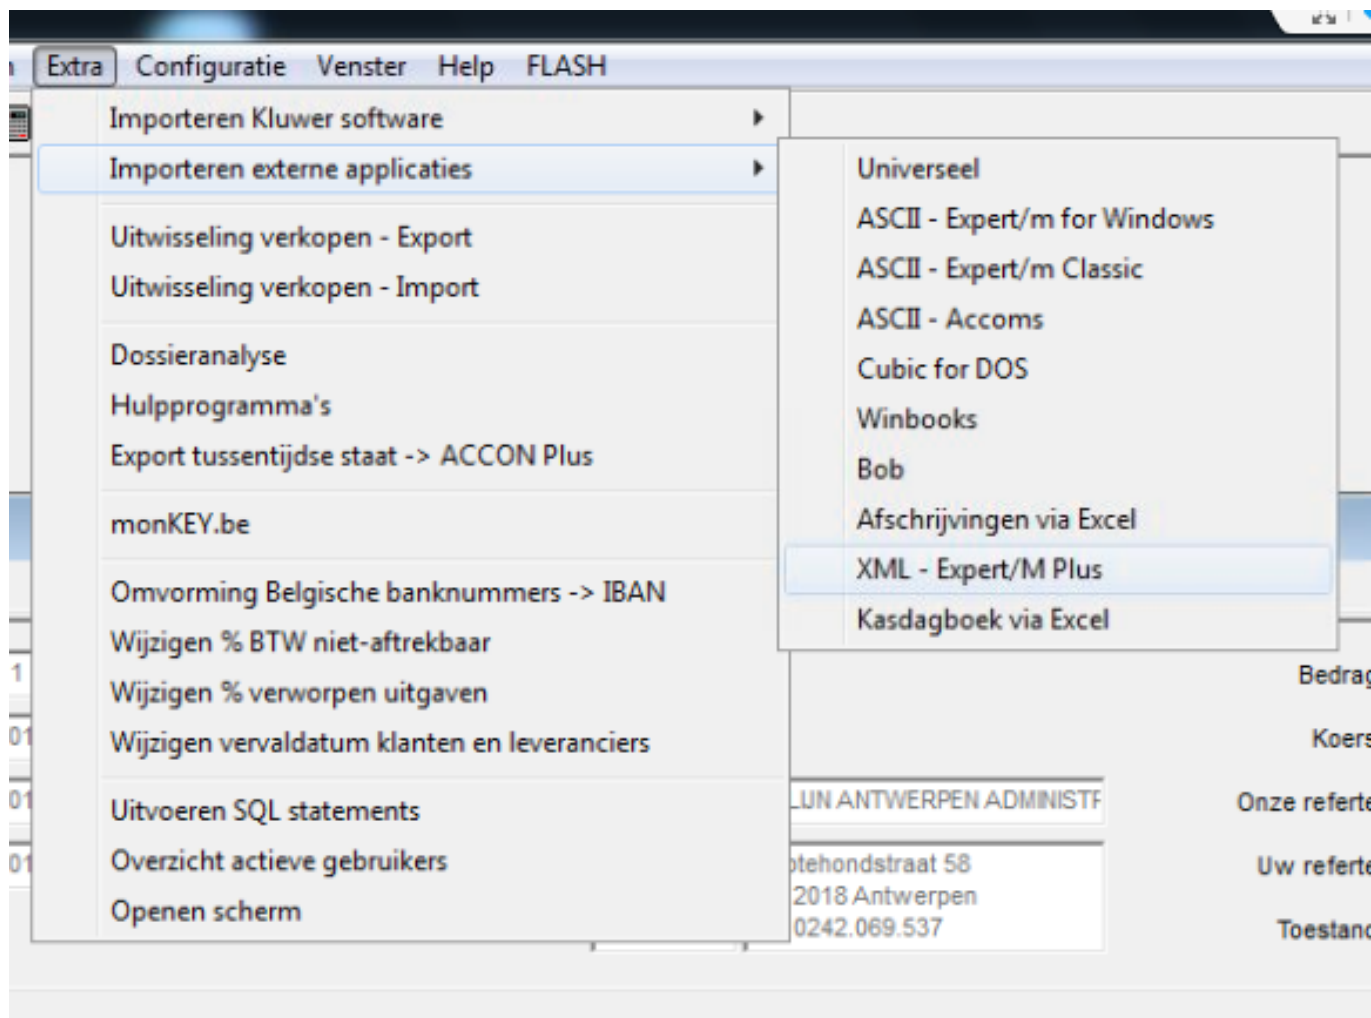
Extra Configuratie Venster Help FLASH

Importeren Kluwer software
Importeren externe applicaties

Uitwisseling verkopen - Export
Uitwisseling verkopen - Import

Dossieranalyse
Hulpprogramma's
Export tussentijdse staat -> ACCON Plus

monKEY.be

Omvorming Belgische banknummers -> IBAN
Wijzigen % BTW niet-aftrekbaar
Wijzigen % verworpen uitgaven
Wijzigen vervaldatum klanten en leveranciers

Uitvoeren SQL statements
Overzicht actieve gebruikers
Openen scherm

Universeel
ASCII - Expert/m for Windows
ASCII - Expert/m Classic
ASCII - Accoms
Cubic for DOS
Winbooks
Bob
Afschrijvingen via Excel
XML - Expert/M Plus
Kasdagboek via Excel

1
01
01
01

LUN ANTWERPEN ADMINISTF
otehondstraat 58
2018 Antwerpen
0242.069.537

Bedrag
Koers
Onze referte
Uw referte
Toestand